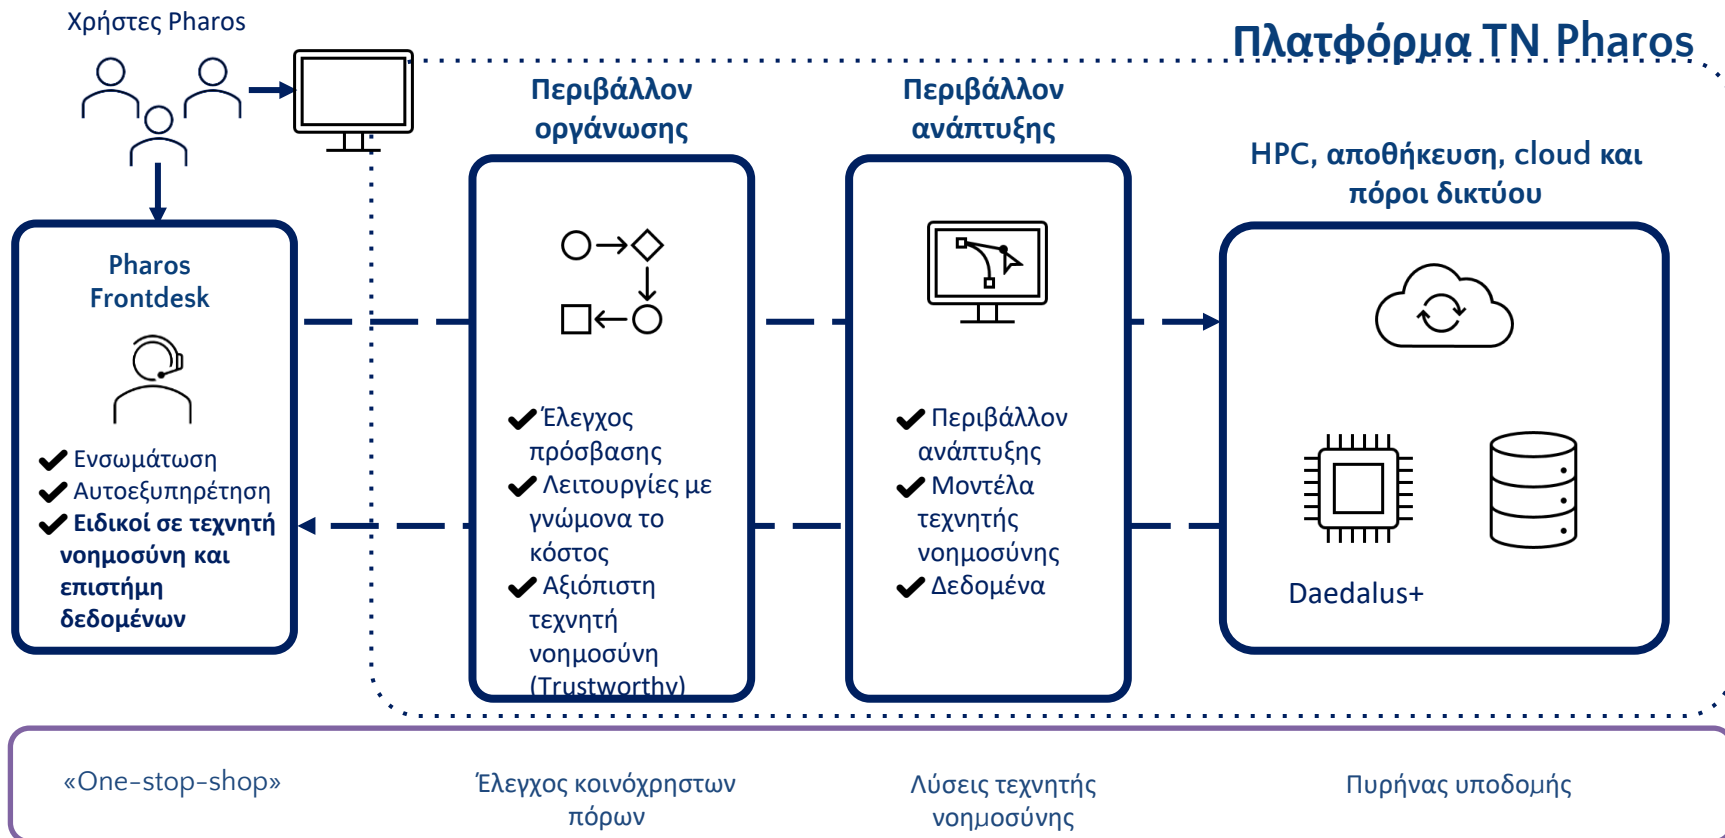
Χρήστες Pharos

Πλατφόρμα TN Pharos

Περιβάλλον οργάνωσης

Περιβάλλον ανάπτυξης

HPC, αποθήκευση, cloud και πόροι δικτύου

Pharos Frontdesk

✔ Ενσωμάτωση
✔ Αυτοεξυπηρέτηση
✔ Ειδικοί σε τεχνητή νοημοσύνη και επιστήμη δεδομένων

✔ Έλεγχος πρόσβασης
✔ Λειτουργίες με γνώμονα το κόστος
✔ Αξιόπιστη τεχνητή νοημοσύνη (Trustworthy)

✔ Περιβάλλον ανάπτυξης
✔ Μοντέλα τεχνητής νοημοσύνης
✔ Δεδομένα

Daedalus+

«One-stop-shop»

Έλεγχος κοινόχρηστων πόρων

Λύσεις τεχνητής νοημοσύνης

Πυρήνας υποδομής